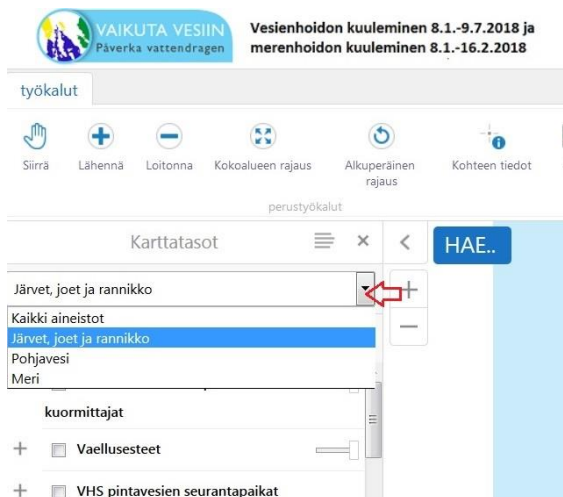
VAIKUTA VESIIN
Påverka vattendragen

Vesienhoidon kuuleminen 8.1.-9.7.2018 ja merenhoidon kuuleminen 8.1.-16.2.2018

työkalut

Siirrä
Lähennä
Loitonna
Kokoalueen rajaus
Alkuperäinen rajaus
Kohteen tiedot

perustyökalut

Karttatasot

HAE..

Järvet, joet ja rannikko

Kaikki aineistot
Järvet, joet ja rannikko
Pohjavesi
Meri

kuormittajat

Vaellusesteet

VHS pintavesien seurantapaikat